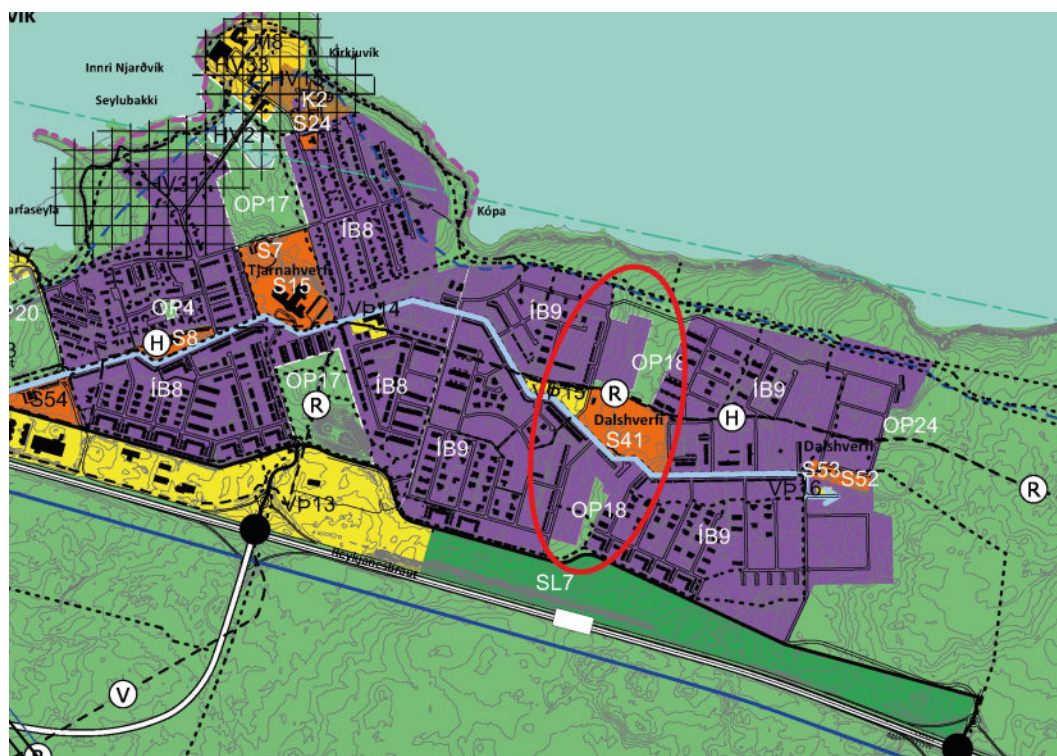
vík
M8
Kirkjuvík
Innri Njarðvík
HV33
HV
K2
Seylubakki
S24
HV21
V31
arfaseyla
OP17
Kópa
ÍB8
S7
Tjarnahverfi
S15
OP4
VP14
P20
H
S8
ÍB9
OP18
R
OP17
ÍB8
ÍB8
ÍB9
S54
S13
Dalshverfi
S41
H
OP24
ÍB9
Dalshverfi
S53
S52
VP16
R
VP13
OP18
ÍB9
Reykjanesbraut
SL7
V